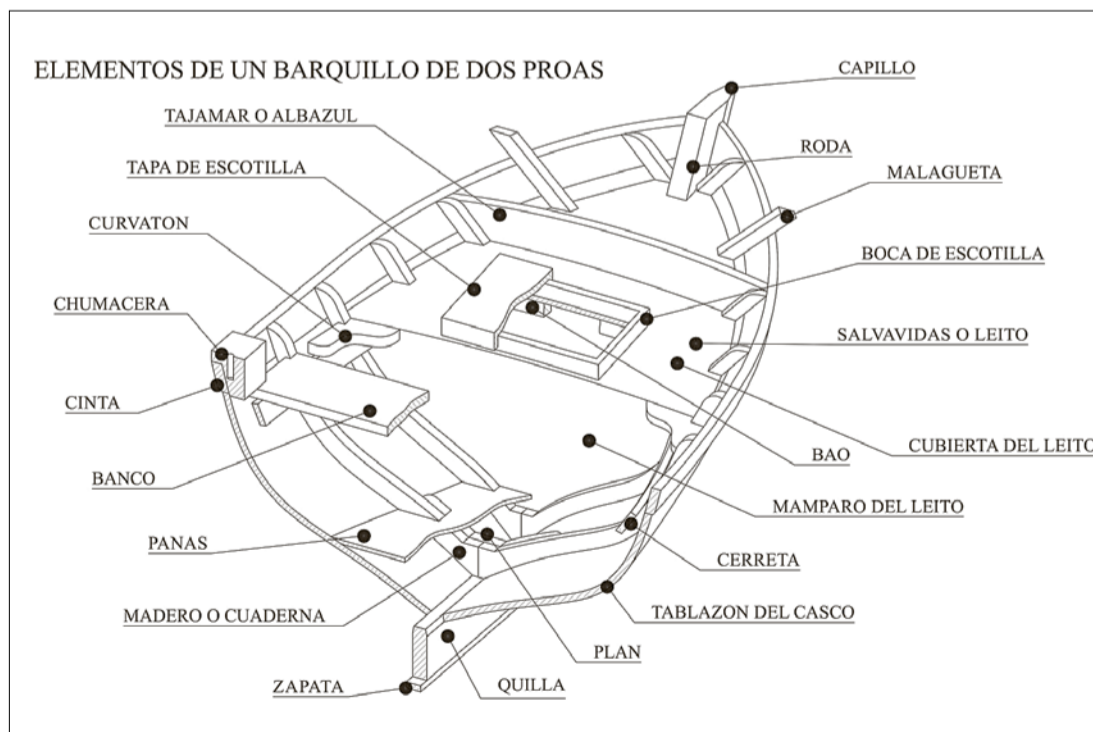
ELEMENTOS DE UN BARQUILLO DE DOS PROAS

CAPILLO

TAJAMAR O ALBAZUL

RODA

TAPA DE ESCOTILLA

MALAGUETA

CURVATON

BOCA DE ESCOTILLA

CHUMACERA

SALVAVIDAS O LEITO

CINTA

CUBIERTA DEL LEITO

BAO

BANCO

MAMPARO DEL LEITO

PANAS

CERRETA

MADERO O CUADERNA

TABLAZON DEL CASCO

PLAN

ZAPATA

QUILLA